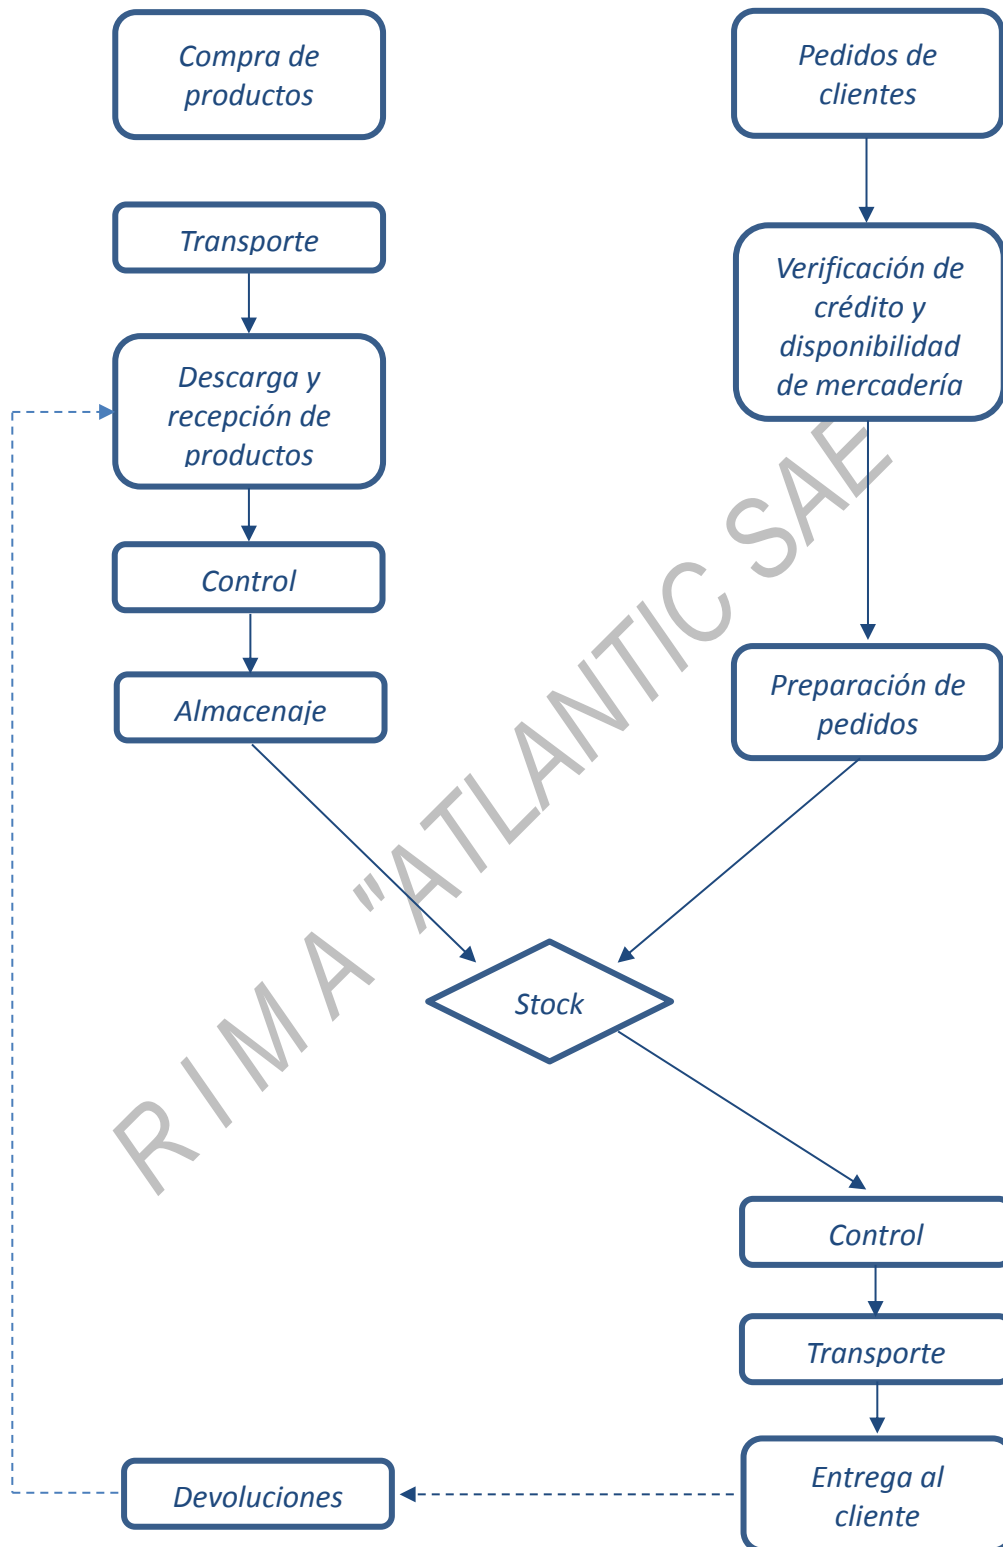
Compra de productos

Pedidos de clientes

Transporte

Verificación de crédito y disponibilidad de mercadería

Descarga y recepción de productos

Control

Almacenaje

Preparación de pedidos

RIMA "ATLANTIC SAE

Stock

Control

Transporte

Devoluciones

Entrega al cliente